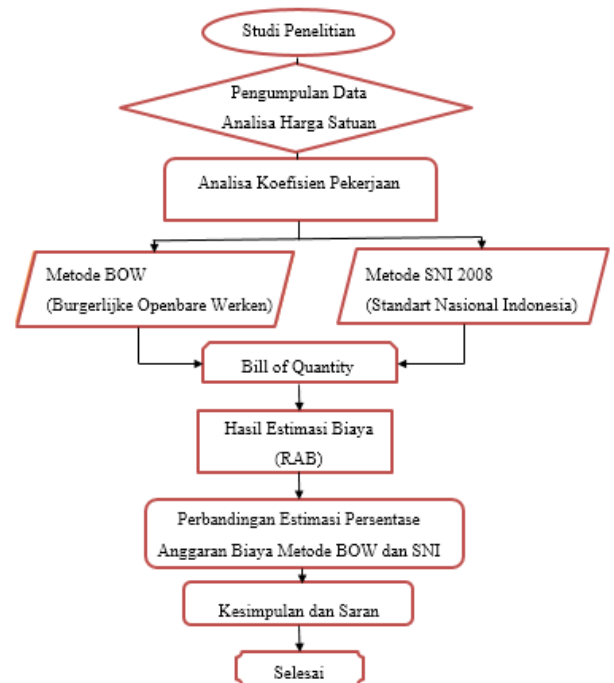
Studi Penelitian

Pengumpulan Data
Analisa Harga Satuan

Analisa Koefisien Pekerjaan

Metode BOW
(Burgerlijke Openbare Werken)

Metode SNI 2008
(Standart Nasional Indonesia)

Bill of Quantity

Hasil Estimasi Biaya
(RAB)

Perbandingan Estimasi Persentase
Anggaran Biaya Metode BOW dan SNI

Kesimpulan dan Saran

Selesai